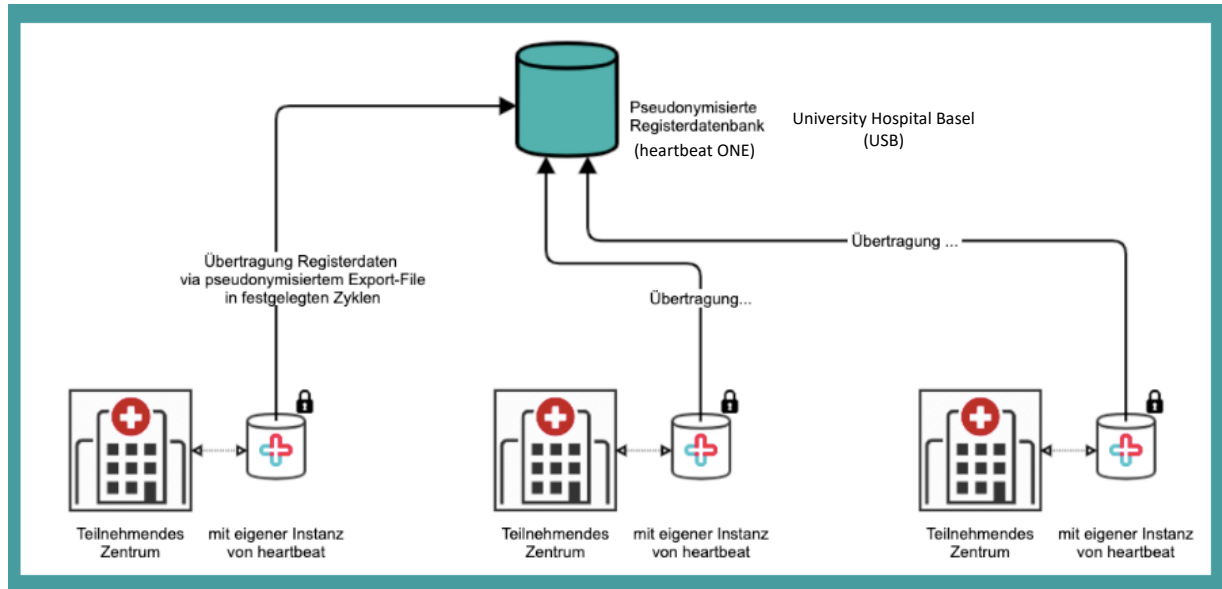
Pseudonymisierte Registerdatenbank
(heartbeat ONE)

University Hospital Basel
(USB)

Übertragung Registerdaten via pseudonymisiertem Export-File in festgelegten Zyklen

Übertragung...

Übertragung ...

Teilnehmendes Zentrum

mit eigener Instanz von heartbeat

Teilnehmendes Zentrum

mit eigener Instanz von heartbeat

Teilnehmendes Zentrum

mit eigener Instanz von heartbeat